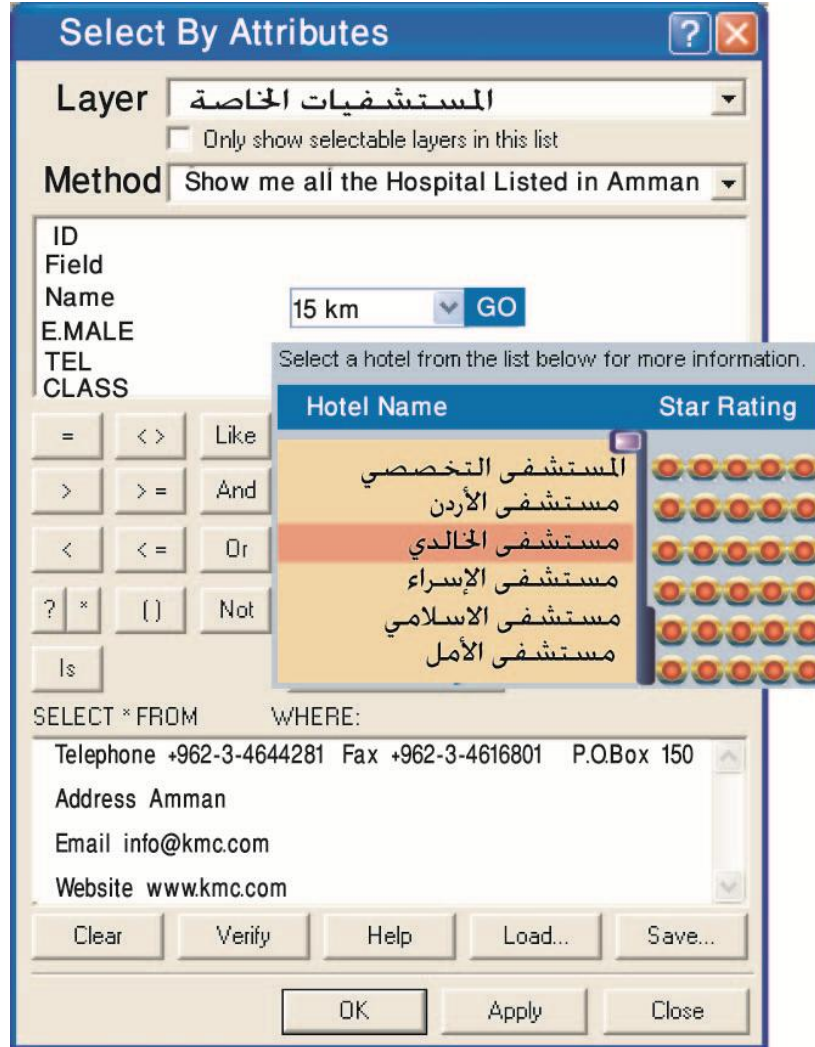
Select By Attributes

Layer المستشفيات الخاصة

Only show selectable layers in this list

Method Show me all the Hospital Listed in Amman

ID
Field
Name
E.MALE
TEL
CLASS

15 km GO

Select a hotel from the list below for more information.

| Hotel Name | Star Rating |
|---|---|
| المستشفى التخصصي | |
| مستشفى الأردن | |
| مستشفى الخالدي | |
| مستشفى الإسراء | |
| مستشفى الاسلامي | |
| مستشفى الأمل | |

= <> Like
> >= And
< <= Or
? * () Not
Is

SELECT * FROM WHERE:

Telephone +962-3-4644281 Fax +962-3-4616801 P.O.Box 150

Address Amman

Email info@kmc.com

Website www.kmc.com

Clear Verify Help Load... Save...

OK Apply Close